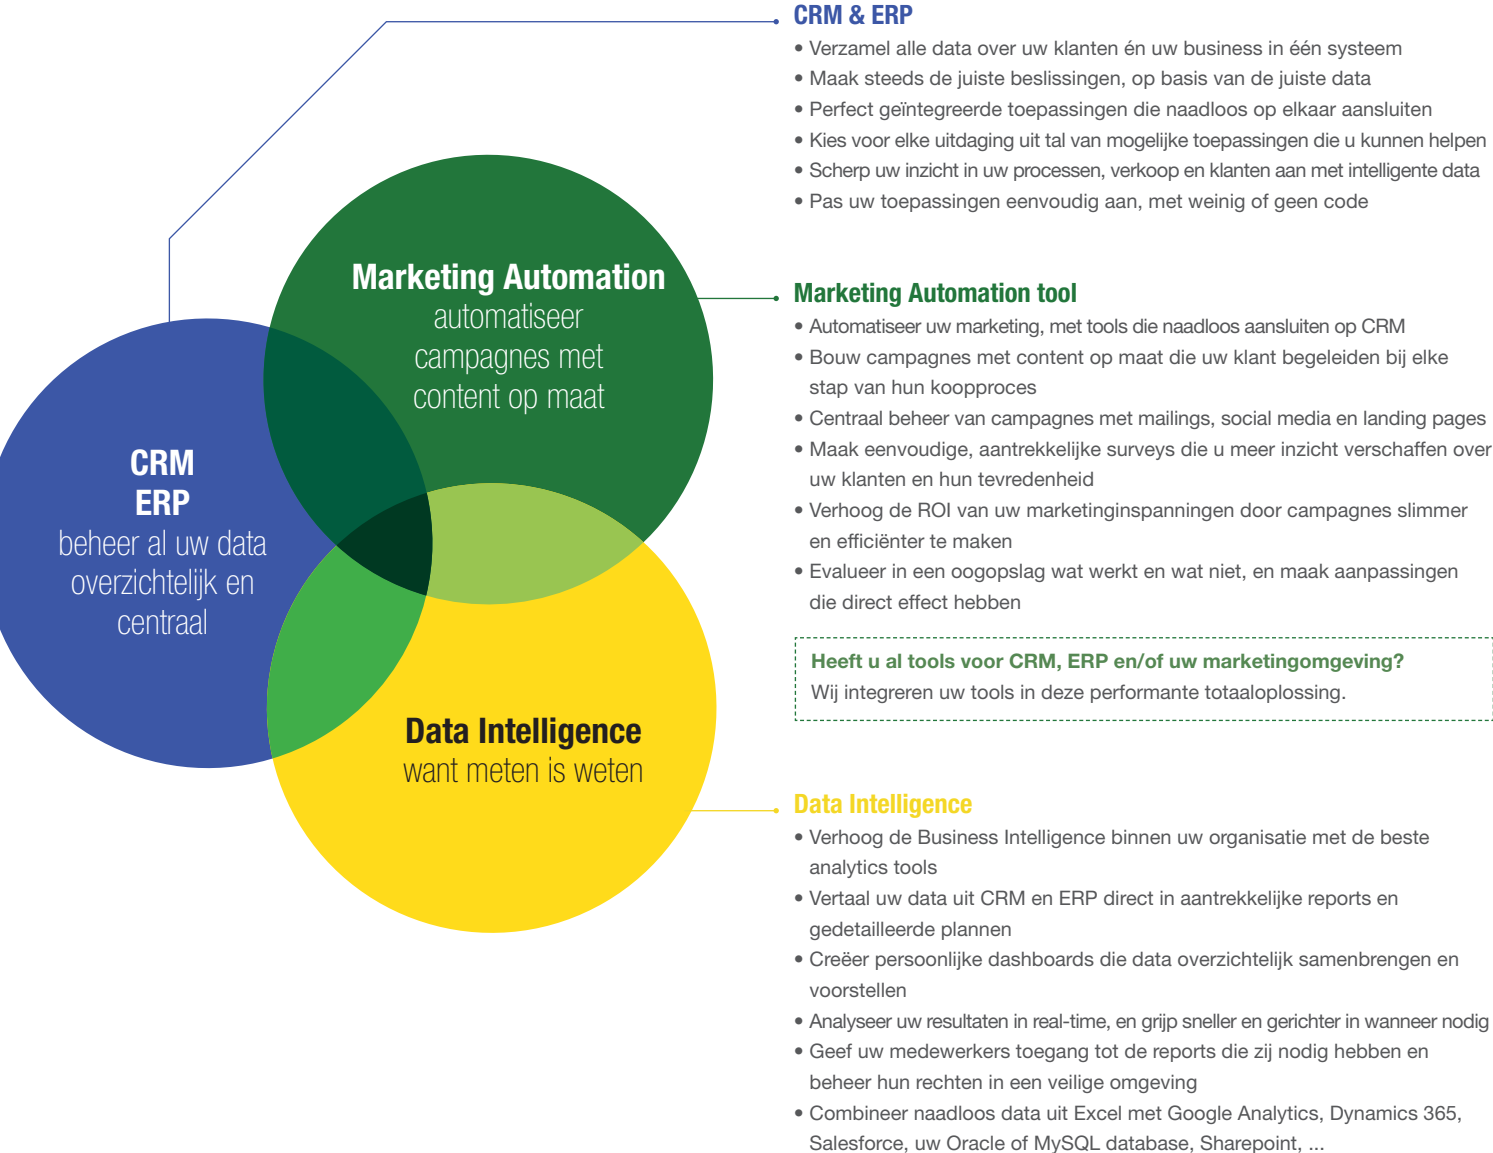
Marketing Automation
automatiseer campagnes met content op maat

CRM
ERP
beheer al uw data overzichtelijk en centraal

Data Intelligence
want meten is weten

CRM & ERP
• Verzamel alle data over uw klanten én uw business in één systeem
• Maak steeds de juiste beslissingen, op basis van de juiste data
• Perfect geïntegreerde toepassingen die naadloos op elkaar aansluiten
• Kies voor elke uitdaging uit tal van mogelijke toepassingen die u kunnen helpen
• Scherp uw inzicht in uw processen, verkoop en klanten aan met intelligente data
• Pas uw toepassingen eenvoudig aan, met weinig of geen code

Marketing Automation tool
• Automatiseer uw marketing, met tools die naadloos aansluiten op CRM
• Bouw campagnes met content op maat die uw klant begeleiden bij elke stap van hun koopproces
• Centraal beheer van campagnes met mailings, social media en landing pages
• Maak eenvoudige, aantrekkelijke surveys die u meer inzicht verschaffen over uw klanten en hun tevredenheid
• Verhoog de ROI van uw marketinginspanningen door campagnes slimmer en efficiënter te maken
• Evalueer in een oogopslag wat werkt en wat niet, en maak aanpassingen die direct effect hebben

Heeft u al tools voor CRM, ERP en/of uw marketingomgeving?
Wij integreren uw tools in deze performante totaaloplossing.

Data Intelligence
• Verhoog de Business Intelligence binnen uw organisatie met de beste analytics tools
• Vertaal uw data uit CRM en ERP direct in aantrekkelijke reports en gedetailleerde plannen
• Creëer persoonlijke dashboards die data overzichtelijk samenbrengen en voorstellen
• Analyseer uw resultaten in real-time, en grijp sneller en gerichter in wanneer nodig
• Geef uw medewerkers toegang tot de reports die zij nodig hebben en beheer hun rechten in een veilige omgeving
• Combineer naadloos data uit Excel met Google Analytics, Dynamics 365, Salesforce, uw Oracle of MySQL database, Sharepoint, ...